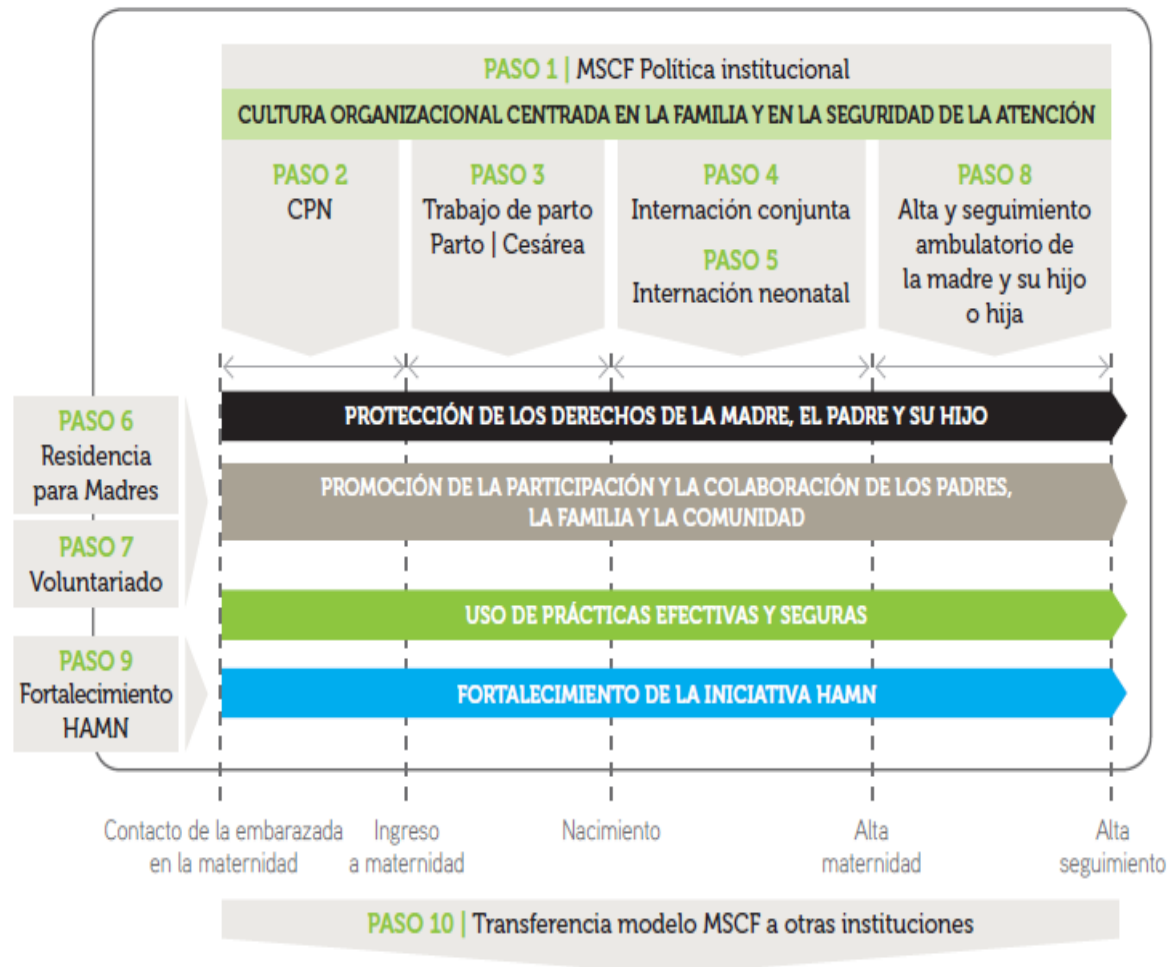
PASO 1 | MSCF Política institucional

CULTURA ORGANIZACIONAL CENTRADA EN LA FAMILIA Y EN LA SEGURIDAD DE LA ATENCIÓN

PASO 2
CPN

PASO 3
Trabajo de parto
Parto | Cesárea

PASO 4
Internación conjunta

PASO 5
Internación neonatal

PASO 8
Alta y seguimiento ambulatorio de la madre y su hijo o hija

PASO 6
Residencia para Madres

PASO 7
Voluntariado

PASO 9
Fortalecimiento HAMN

PROTECCIÓN DE LOS DERECHOS DE LA MADRE, EL PADRE Y SU HIJO

PROMOCIÓN DE LA PARTICIPACIÓN Y LA COLABORACIÓN DE LOS PADRES, LA FAMILIA Y LA COMUNIDAD

USO DE PRÁCTICAS EFECTIVAS Y SEGURAS

FORTALECIMIENTO DE LA INICIATIVA HAMN

Contacto de la embarazada en la maternidad

Ingreso a maternidad

Nacimiento

Alta maternidad

Alta seguimiento

PASO 10 | Transferencia modelo MSCF a otras instituciones